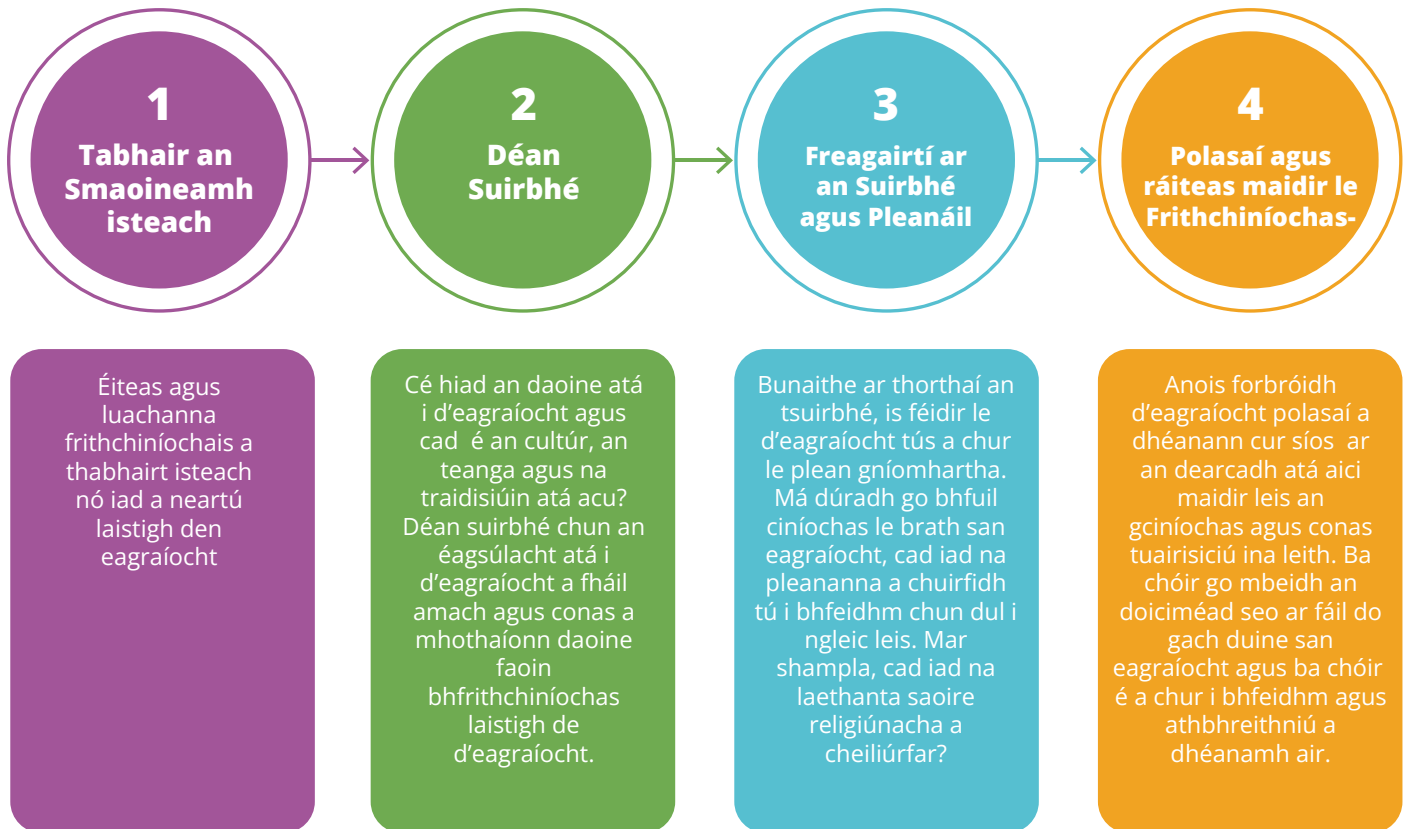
1
Tabhair an Smaoineamh isteach

2
Déan Suirbhé

3
Freagairtí ar an Suirbhé agus Pleanáil

4
Polasaí agus ráiteas maidir le Frithchiníochas-

Éiteas agus luachanna frithchiníochais a thabhairt isteach nó iad a neartú laistigh den eagraíocht

Cé hiad an daoine atá i d’eagraíocht agus cad é an cultúr, an teanga agus na traidisiúin atá acu? Déan suirbhé chun an éagsúlacht atá i d’eagraíocht a fháil amach agus conas a mhothaíonn daoine faoin bhfrithchiníochas laistigh de d’eagraíocht.

Bunaithe ar thorthaí an tsuirbhé, is féidir le d’eagraíocht tús a chur le plean gníomhartha. Má dúradh go bhfuil ciníochas le brath san eagraíocht, cad iad na pleananna a chuirfidh tú i bhfeidhm chun dul i ngleic leis. Mar shampla, cad iad na laethanta saoire religiúnacha a cheiliúrfar?

Anois forbróidh d’eagraíocht polasaí a dhéanann cur síos ar an dearcadh atá aici maidir leis an gciníochas agus conas tuairisiciú ina leith. Ba chóir go mbeidh an doiciméad seo ar fáil do gach duine san eagraíocht agus ba chóir é a chur i bhfeidhm agus athbhreithniú a dhéanamh air.